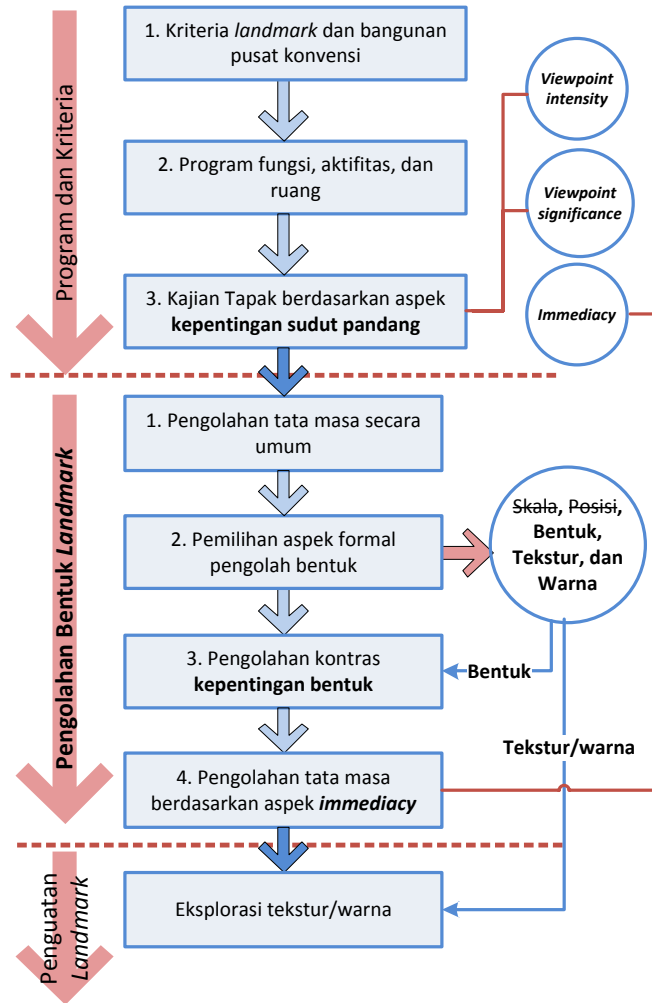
Program dan Kriteria

1. Kriteria *landmark* dan bangunan pusat konvensi

2. Program fungsi, aktifitas, dan ruang

3. Kajian Tapak berdasarkan aspek **kepentingan sudut pandang**

***Viewpoint intensity***

***Viewpoint significance***

***Immediacy***

**Pengolahan Bentuk *Landmark***

1. Pengolahan tata masa secara umum

2. Pemilihan aspek formal pengolah bentuk

~~Skala~~, ~~Posisi~~, **Bentuk, Tekstur, dan Warna**

3. Pengolahan kontras **kepentingan bentuk**

**Bentuk**

**Tekstur/warna**

4. Pengolahan tata masa berdasarkan aspek ***immediacy***

Penguatan *Landmark*

Eksplorasi tekstur/warna